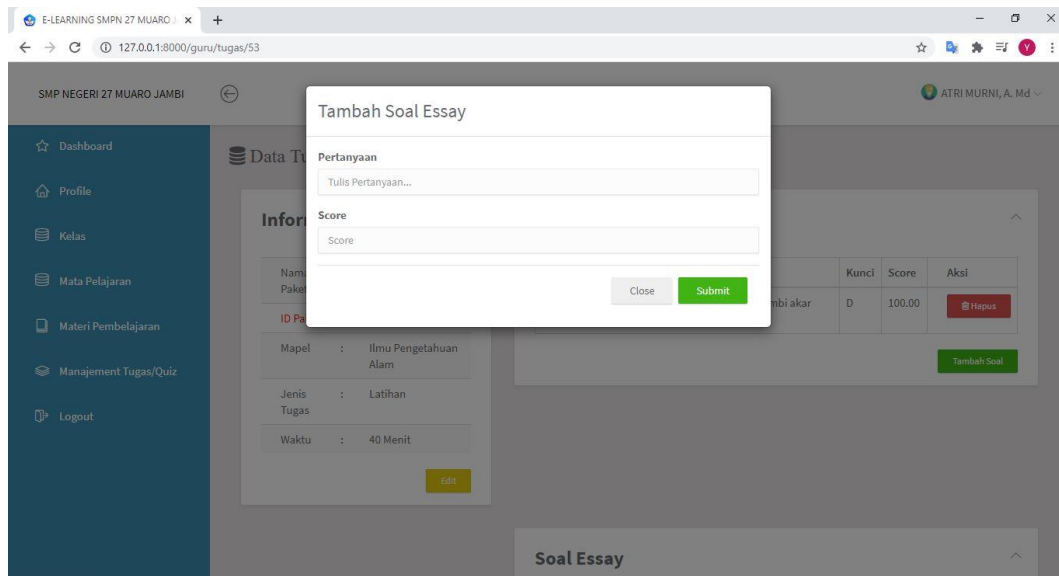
E-LEARNING SMPN 27 MUARO J ×
127.0.0.1:8000/guru/tugas/53

SMP NEGERI 27 MUARO JAMBI

ATRI MURNI, A. Md

Dashboard
Profile
Kelas
Mata Pelajaran
Materi Pembelajaran
Manajement Tugas/Quiz
Logout

Data Tu

Infor

Nam Paket

ID Pa

Mapel : Ilmu Pengetahuan Alam

Jenis Tugas : Latihan

Waktu : 40 Menit

Edit

| | Kunci | Score | Aksi |
|---|---|---|---|
| mbi akar | D | 100.00 | Hapus |

Tambah Soal

Soal Essay

Tambah Soal Essay

Pertanyaan

Tulis Pertanyaan...

Score

Score

Close Submit